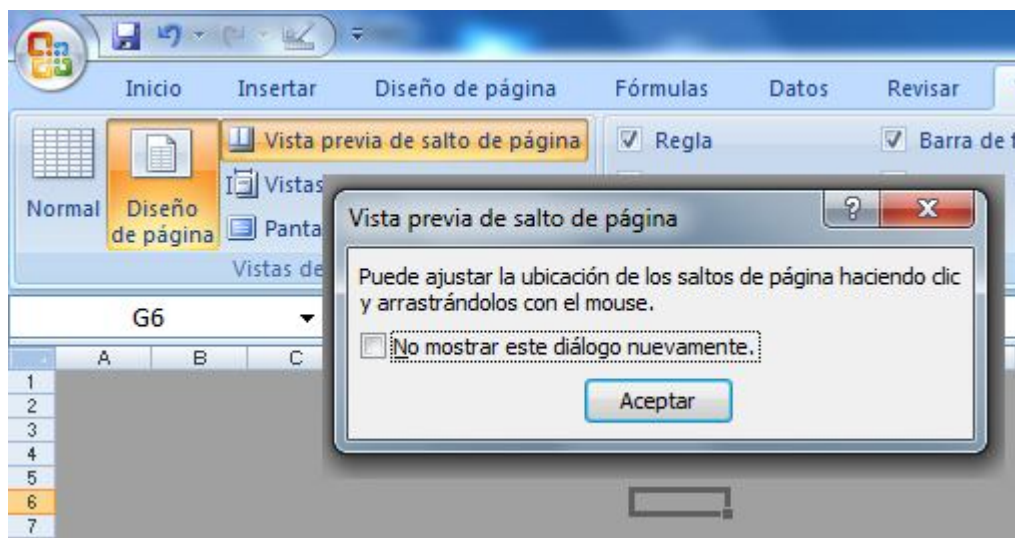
Inicio Insertar Diseño de página Fórmulas Datos Revisar

Normal

Diseño de página

Vista previa de salto de página

Vistas

Panta

Vistas de

Regla

Barra de f

G6

A B C

1
2
3
4
5
6
7

Vista previa de salto de página

?

X

Puede ajustar la ubicación de los saltos de página haciendo clic y arrastrándolos con el mouse.

No mostrar este diálogo nuevamente.

Aceptar